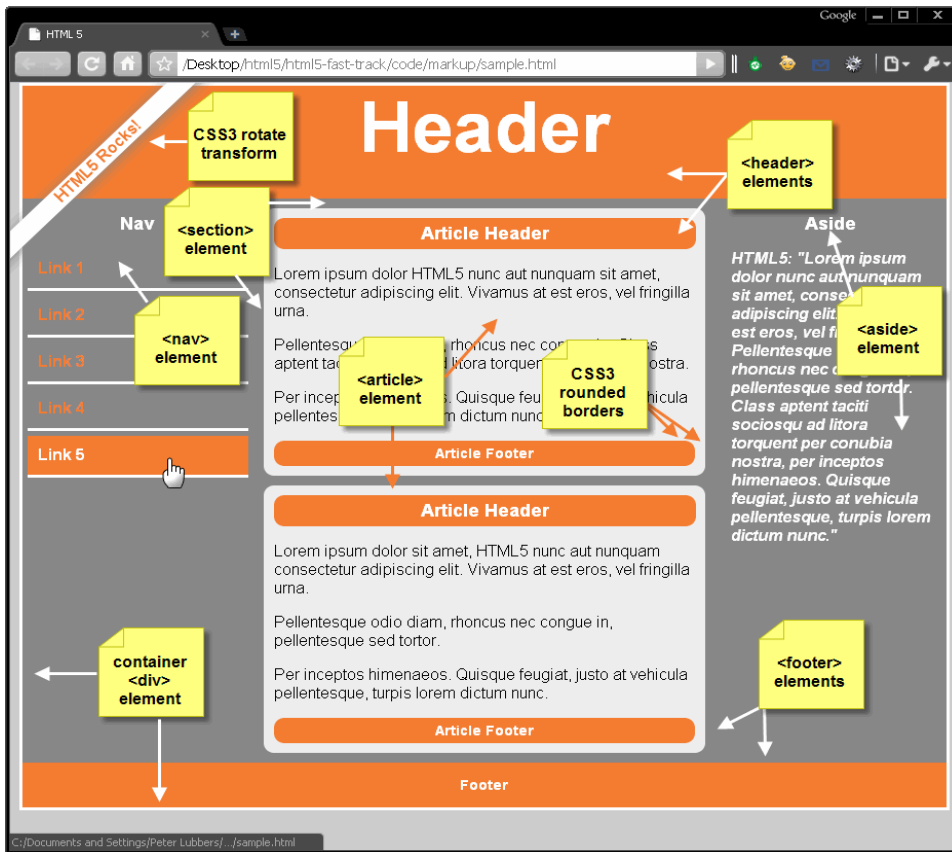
HTML 5

Google

/Desktop/html5/html5-fast-track/code/markup/sample.html

HTML5 Rocks!

CSS3 rotate transform

Header

<header> elements

<section> element

Nav

Link 1

Link 2

Link 3

Link 4

Link 5

<nav> element

Article Header

Lorem ipsum dolor HTML5 nunc aut nunquam sit amet, consectetur adipiscing elit. Vivamus at est eros, vel fringilla urna.

Pellentesqu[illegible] rhoncus nec co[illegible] aptent ta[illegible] litora torquen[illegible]ostra.

<article> element

Per incep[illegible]s. Quisque feu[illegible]hicula pellentes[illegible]m dictum nunc.

CSS3 rounded borders

Article Footer

Aside

HTML5: "Lorem ipsum dolor nunc aut nunquam sit amet, conse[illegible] adipiscing elit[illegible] est eros, vel f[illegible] Pellentesque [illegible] rhoncus nec c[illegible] pellentesque sed tortor. Class aptent taciti sociosqu ad litora torquent per conubia nostra, per inceptos himenaeos. Quisque feugiat, justo at vehicula pellentesque, turpis lorem dictum nunc."

<aside> element

Article Header

Lorem ipsum dolor sit amet, HTML5 nunc aut nunquam consectetur adipiscing elit. Vivamus at est eros, vel fringilla urna.

Pellentesque odio diam, rhoncus nec congue in, pellentesque sed tortor.

Per inceptos himenaeos. Quisque feugiat, justo at vehicula pellentesque, turpis lorem dictum nunc.

Article Footer

container <div> element

<footer> elements

Footer

C:/Documents and Settings/Peter Lubbers/.../sample.html